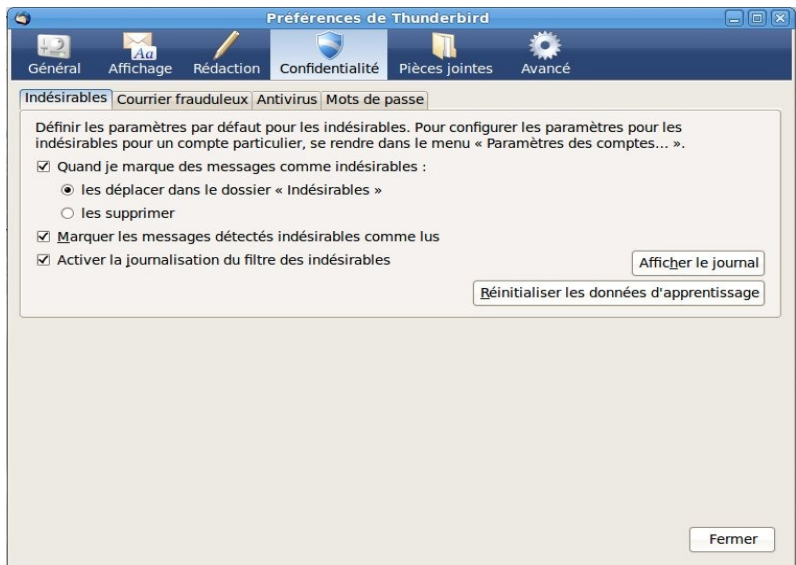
Préférences de Thunderbird

Général Affichage Rédaction Confidentialité Pièces jointes Avancé

Indésirables Courrier frauduleux Antivirus Mots de passe

Définir les paramètres par défaut pour les indésirables. Pour configurer les paramètres pour les indésirables pour un compte particulier, se rendre dans le menu « Paramètres des comptes... ».

☑ Quand je marque des messages comme indésirables :

◉ les déplacer dans le dossier « Indésirables »

○ les supprimer

☑ Marquer les messages détectés indésirables comme lus

☑ Activer la journalisation du filtre des indésirables

Afficher le journal

Réinitialiser les données d'apprentissage

Fermer